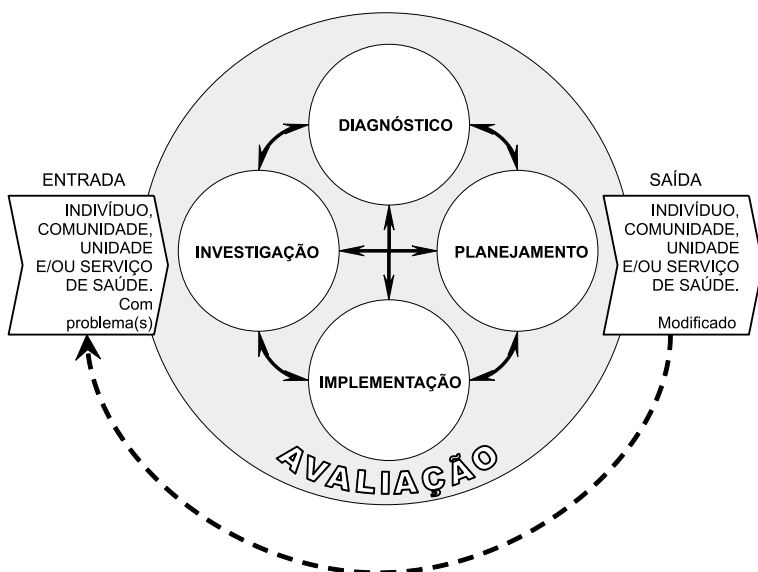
ENTRADA

INDIVÍDUO, COMUNIDADE, UNIDADE E/OU SERVIÇO DE SAÚDE. Com problema(s)

DIAGNÓSTICO

INVESTIGAÇÃO

PLANEJAMENTO

IMPLEMENTAÇÃO

AVALIAÇÃO

SAÍDA

INDIVÍDUO, COMUNIDADE, UNIDADE E/OU SERVIÇO DE SAÚDE. Modificado